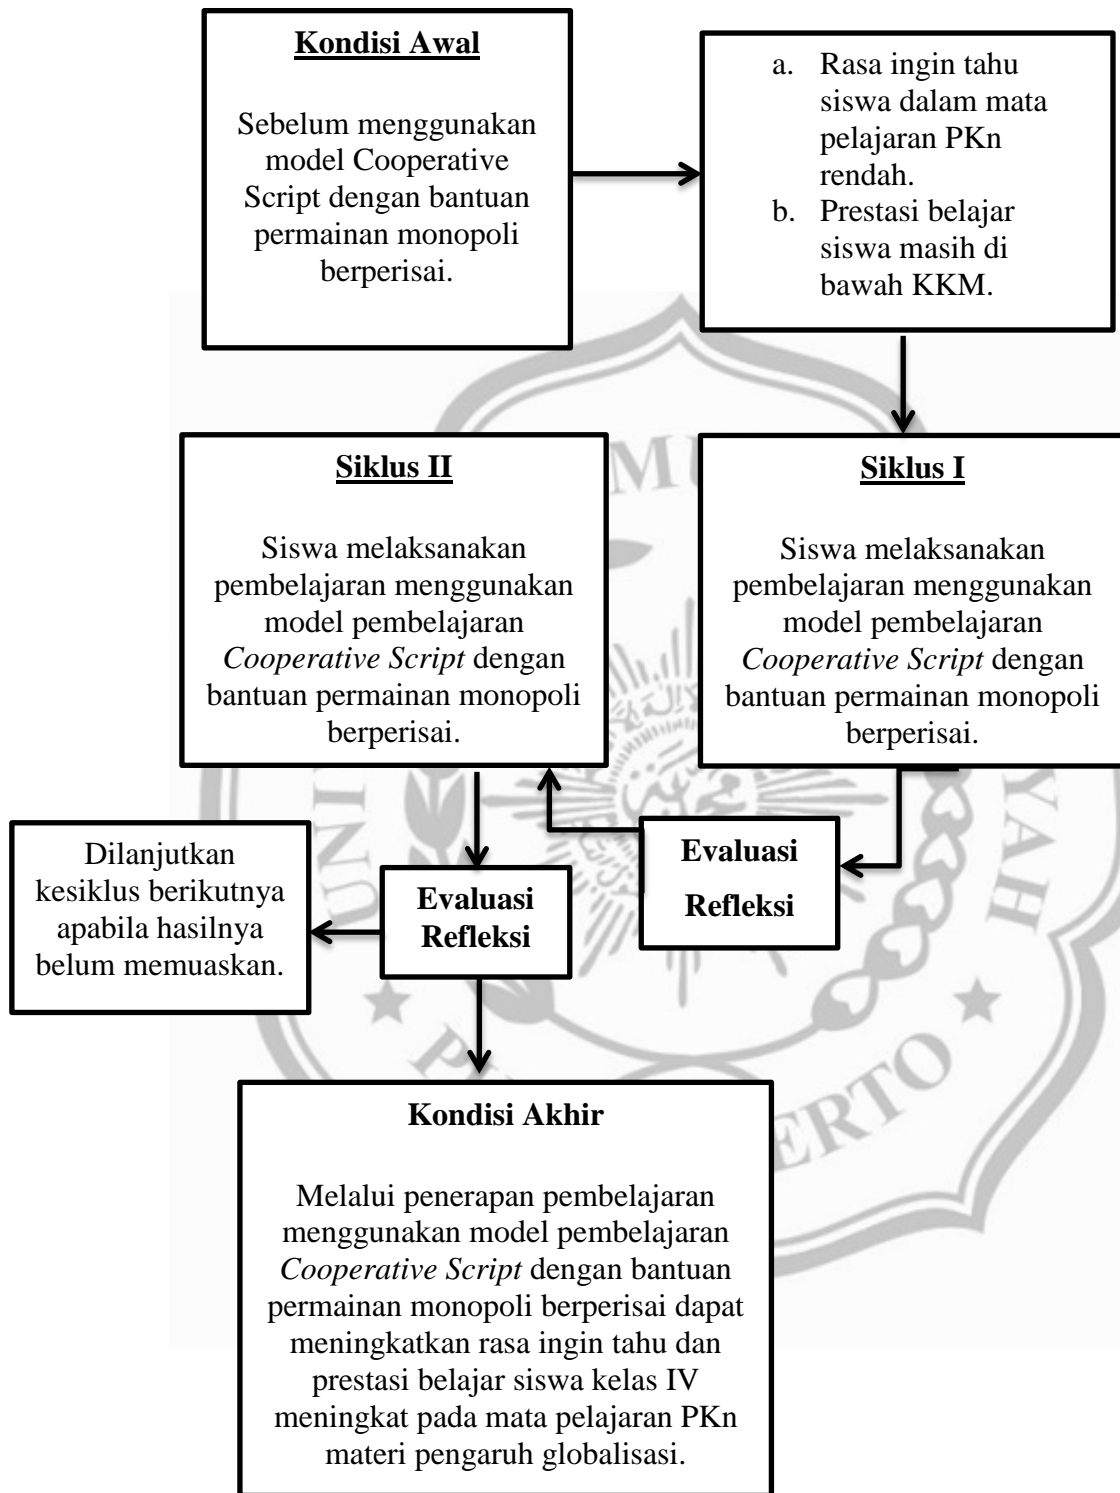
Kondisi Awal

Sebelum menggunakan model Cooperative Script dengan bantuan permainan monopoli berperisai.

a. Rasa ingin tahu siswa dalam mata pelajaran PKn rendah.
b. Prestasi belajar siswa masih di bawah KKM.

Siklus I

Siswa melaksanakan pembelajaran menggunakan model pembelajaran *Cooperative Script* dengan bantuan permainan monopoli berperisai.

Evaluasi Refleksi

Siklus II

Siswa melaksanakan pembelajaran menggunakan model pembelajaran *Cooperative Script* dengan bantuan permainan monopoli berperisai.

Evaluasi Refleksi

Dilanjutkan kesiklus berikutnya apabila hasilnya belum memuaskan.

Kondisi Akhir

Melalui penerapan pembelajaran menggunakan model pembelajaran *Cooperative Script* dengan bantuan permainan monopoli berperisai dapat meningkatkan rasa ingin tahu dan prestasi belajar siswa kelas IV meningkat pada mata pelajaran PKn materi pengaruh globalisasi.